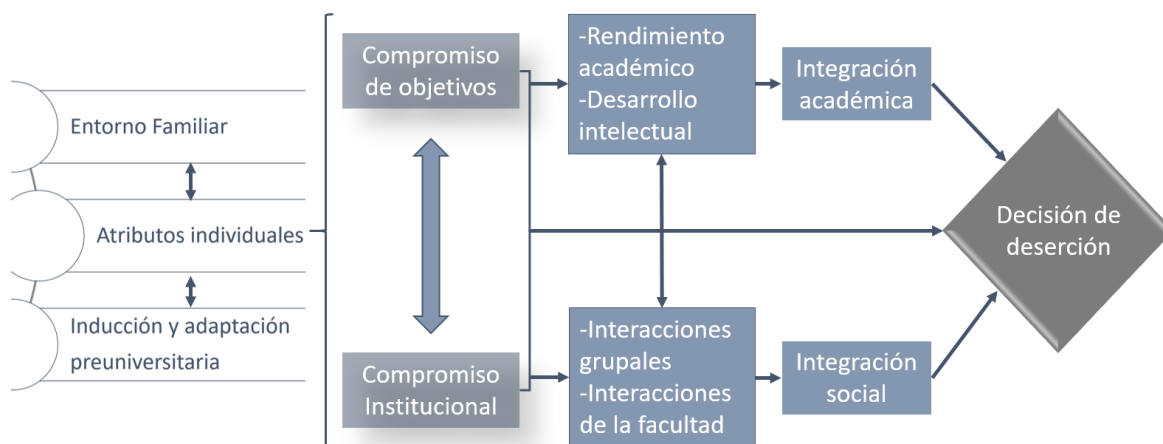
Entorno Familiar

Atributos individuales

Inducción y adaptación preuniversitaria

Compromiso de objetivos

Compromiso Institucional

-Rendimiento académico
-Desarrollo intelectual

-Interacciones grupales
-Interacciones de la facultad

Integración académica

Integración social

Decisión de deserción